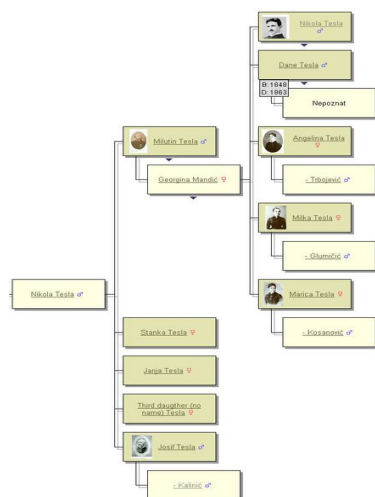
Nikola Tesla ♂

Dane Tesla ♂

B: 1848
D: 1863

Nepoznat

Milutin Tesla ♂

Georgina Mandić ♀

Angelina Tesla ♀

- Trbojević ♂

Milka Tesla ♀

- Glumičić ♂

Nikola Tesla ♂

Marica Tesla ♀

- Kosanović ♂

Stanka Tesla ♀

Janja Tesla ♀

Third daugther (no name) Tesla ♀

Josif Tesla ♂

- Kalinić ♂